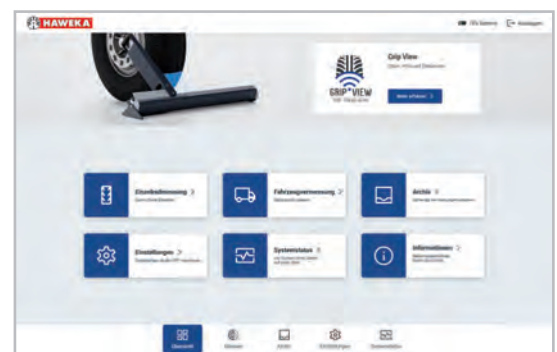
HAWEKA

70% Batterie Abmelden

GRIP VIEW

Grip View

Mehr erfahren >

Einzelradmessung >

Fahrzeugvermessung >

Archiv >

Einstellungen >

Systemstatus >

Informationen >

Übersicht

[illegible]

Archiv

Einstellungen

Systemstatus